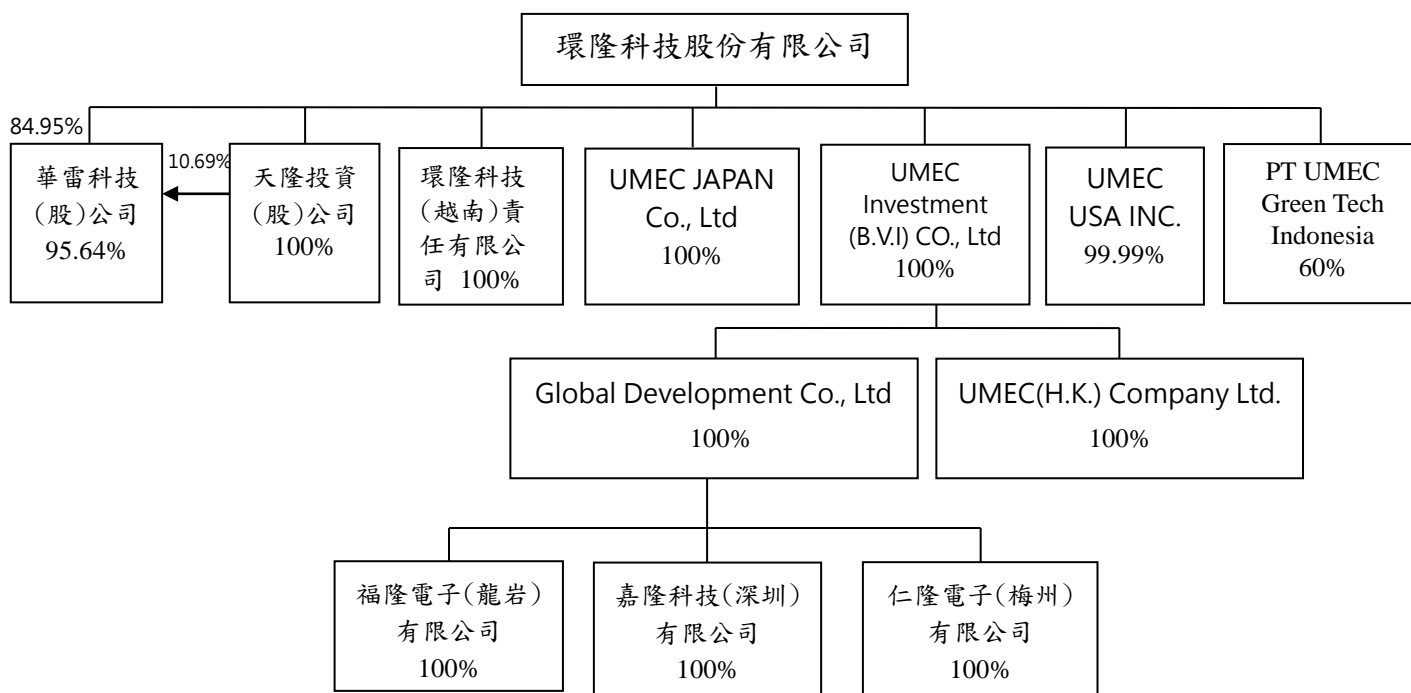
環隆科技股份有限公司

84.95%

華雷科技(股)公司 95.64%

10.69%

天隆投資(股)公司 100%

環隆科技(越南)責任有限公司 100%

UMEC JAPAN Co., Ltd 100%

UMEC Investment (B.V.I) CO., Ltd 100%

UMEC USA INC. 99.99%

PT UMEC Green Tech Indonesia 60%

Global Development Co., Ltd 100%

UMEC(H.K.) Company Ltd. 100%

福隆電子(龍岩)有限公司 100%

嘉隆科技(深圳)有限公司 100%

仁隆電子(梅州)有限公司 100%